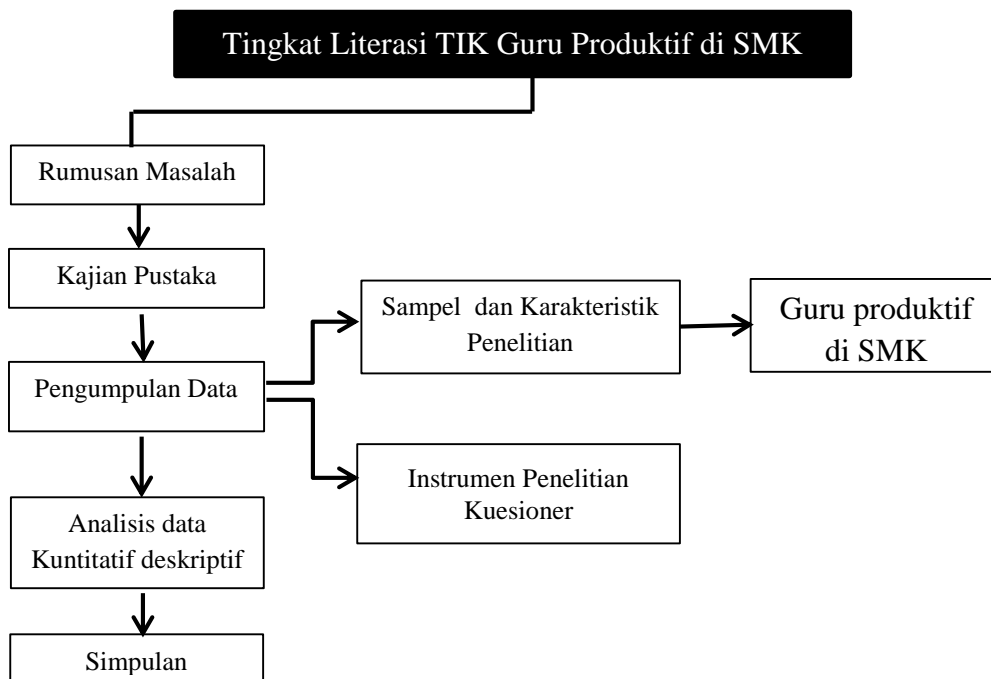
Tingkat Literasi TIK Guru Produktif di SMK

Rumusan Masalah

Kajian Pustaka

Pengumpulan Data

Sampel dan Karakteristik Penelitian

Guru produktif di SMK

Instrumen Penelitian Kuesioner

Analisis data Kuntitatif deskriptif

Simpulan